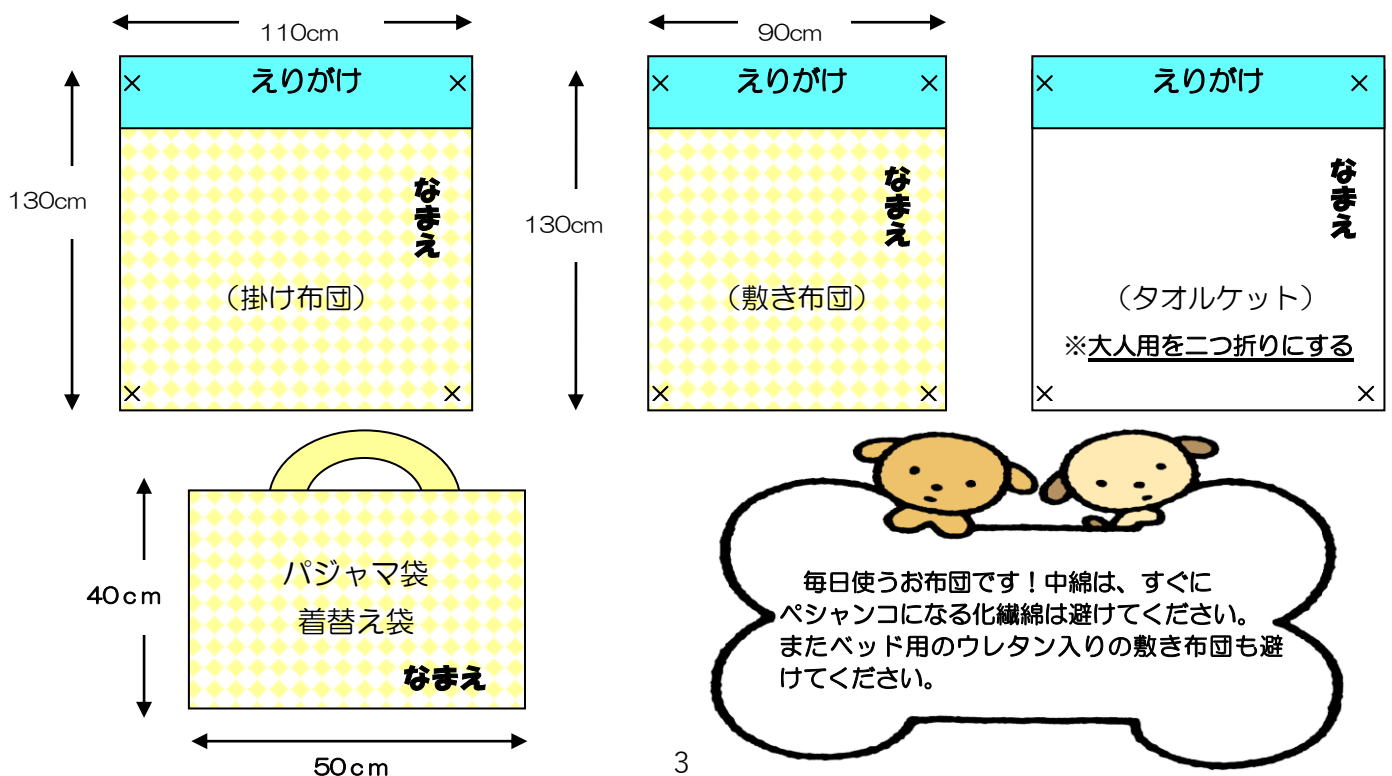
110cm

130cm

えりがけ

なまえ

（掛け布団）

90cm

130cm

えりがけ

なまえ

（敷き布団）

えりがけ

なまえ

（タオルケット）

※大人用を二つ折りにする

40cm

パジャマ袋
着替え袋

なまえ

50cm

毎日使うお布団です！中綿は、すぐにペシャンコになる化繊綿は避けてください。またベッド用のウレタン入りの敷き布団も避けてください。

3